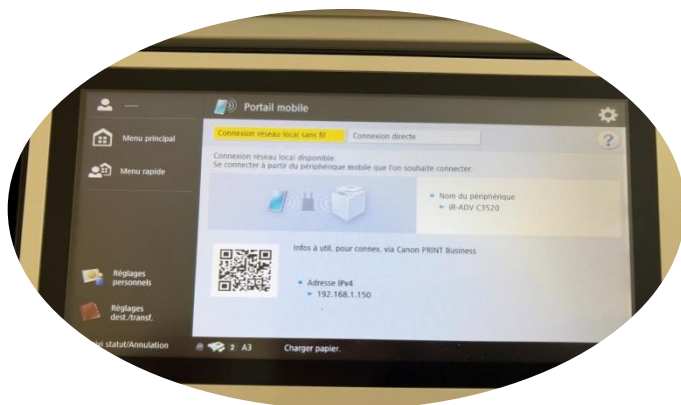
—

Menu principal

Menu rapide

Réglages personnels

Réglages dest./transf.

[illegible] statut/Annulation

Portail mobile

Connexion réseau local sans fil

Connexion directe

?

Connexion réseau local disponible.
Se connecter à partir du périphérique mobile que l'on souhaite connecter.

Nom du périphérique
iR-ADV C3520

Infos à util. pour connex. via Canon PRINT Business

Adresse IPv4
192.168.1.150

2: A3

Charger papier.